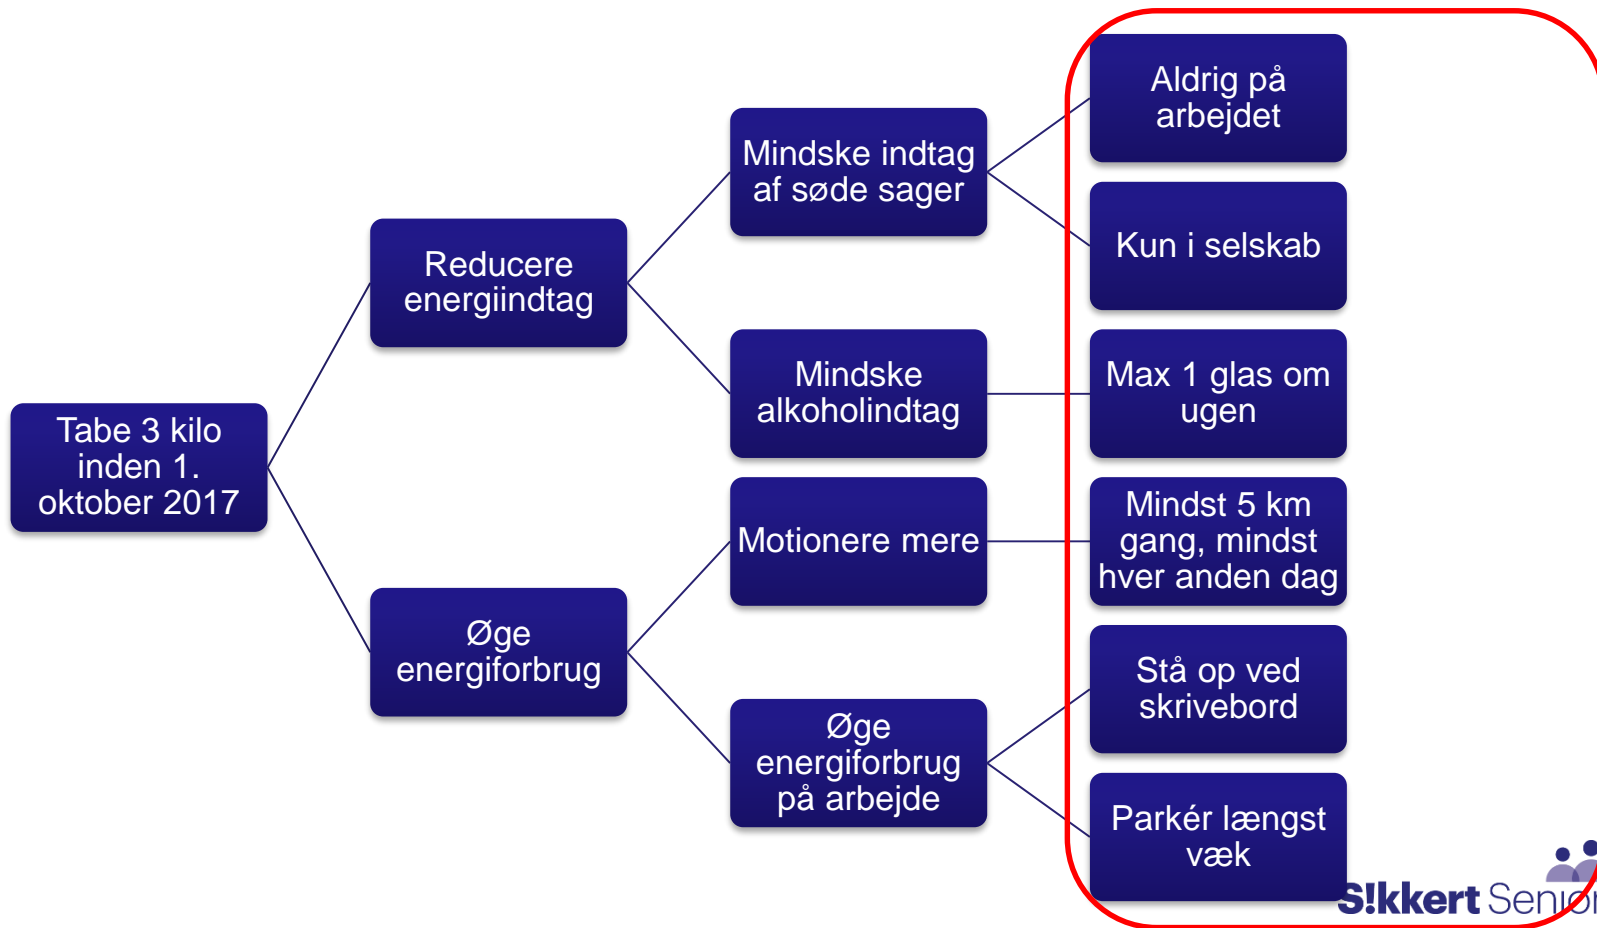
Tabe 3 kilo inden 1. oktober 2017

Reducere energiindtag

Øge energiforbrug

Mindske indtag af søde sager

Mindske alkoholindtag

Motionere mere

Øge energiforbrug på arbejde

Aldrig på arbejdet

Kun i selskab

Max 1 glas om ugen

Mindst 5 km gang, mindst hver anden dag

Stå op ved skrivebord

Parkér længst væk

S!kkert Sen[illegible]